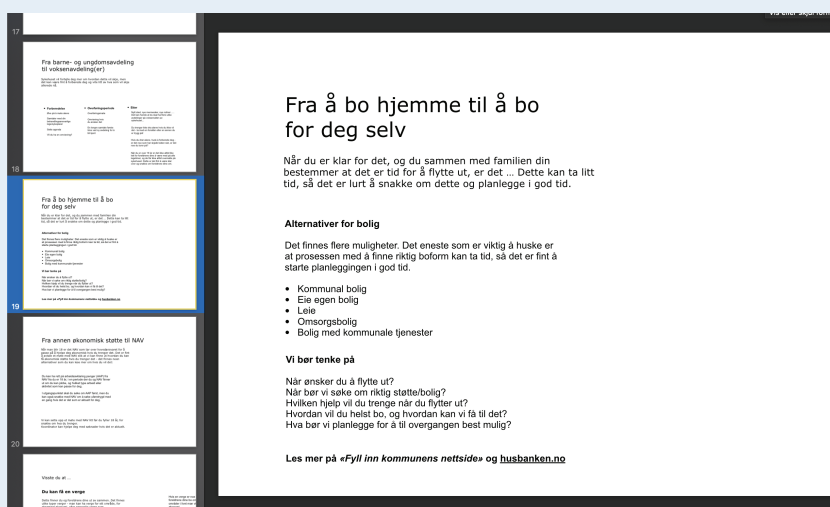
Vis eller skjul kommentarer

17

Fra barne- og ungdomsavdeling til voksenavdeling(er)

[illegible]

18

Fra å bo hjemme til å bo for deg selv

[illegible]

19

Fra annen økonomisk støtte til NAV

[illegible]

20

Visste du at...

Du kan få en verge

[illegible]

Fra å bo hjemme til å bo for deg selv

Når du er klar for det, og du sammen med familien din bestemmer at det er tid for å flytte ut, er det … Dette kan ta litt tid, så det er lurt å snakke om dette og planlegge i god tid.

Alternativer for bolig

Det finnes flere muligheter. Det eneste som er viktig å huske er at prosessen med å finne riktig boform kan ta tid, så det er fint å starte planleggingen i god tid.

• Kommunal bolig
• Eie egen bolig
• Leie
• Omsorgsbolig
• Bolig med kommunale tjenester

Vi bør tenke på

Når ønsker du å flytte ut?
Når bør vi søke om riktig støtte/bolig?
Hvilken hjelp vil du trenge når du flytter ut?
Hvordan vil du helst bo, og hvordan kan vi få til det?
Hva bør vi planlegge for å til overgangen best mulig?

Les mer på «Fyll inn kommunens nettside» og husbanken.no